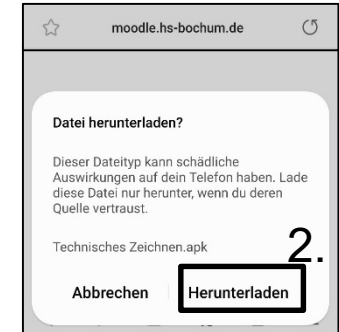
moodle.hs-bochum.de

Datei herunterladen?

Dieser Dateityp kann schädliche Auswirkungen auf dein Telefon haben. Lade diese Datei nur herunter, wenn du deren Quelle vertraust.

Technisches Zeichnen.apk

2.

Abbrechen Herunterladen